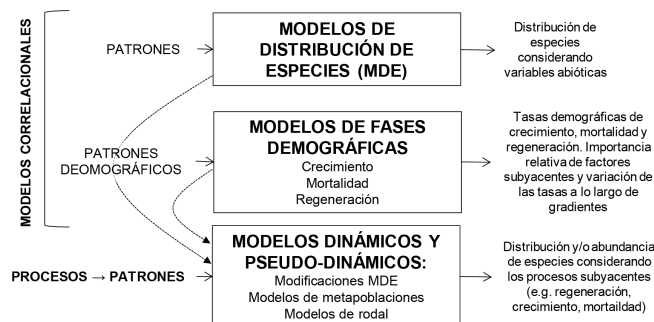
MODELOS CORRELACIONALES

PATRONES

MODELOS DE DISTRIBUCIÓN DE ESPECIES (MDE)

Distribución de especies considerando variables abióticas

PATRONES DEOMOGRÁFICOS

MODELOS DE FASES DEMOGRÁFICAS
Crecimiento
Mortalidad
Regeneración

Tasas demográficas de crecimiento, mortalidad y regeneración. Importancia relativa de factores subyacentes y variación de las tasas a lo largo de gradientes

PROCESOS → PATRONES

MODELOS DINÁMICOS Y PSEUDO-DINÁMICOS:
Modificaciones MDE
Modelos de metapoblaciones
Modelos de rodal

Distribución y/o abundancia de especies considerando los procesos subyacentes (e.g. regeneración, crecimiento, mortaildad)